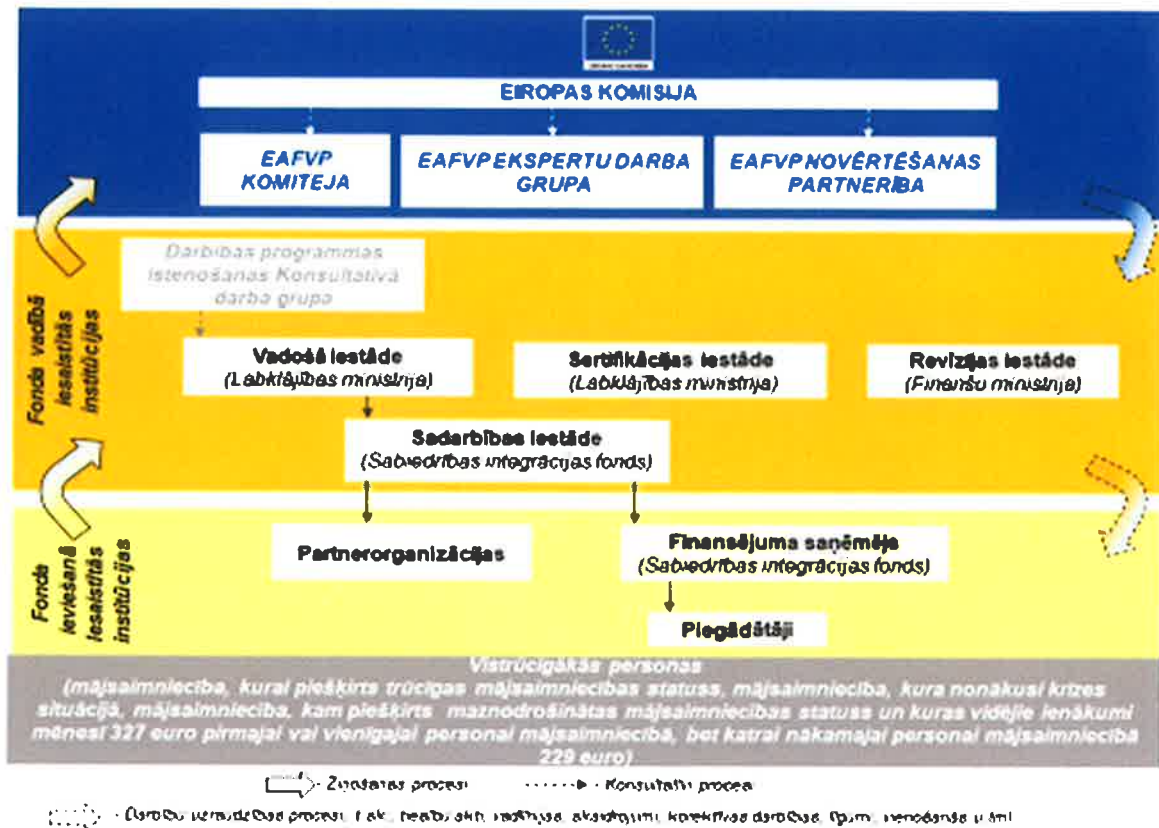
EIROPAS KOMISIJA

EAFVP KOMITEJA

EAFVP EKSPERTU DARBA GRUPA

EAFVP NOVĒRTĒŠANAS PARTNERĪBA

Fonda vadībā iesaistītās institūcijas

Darbības programmas īstenošanas Konsultatīvā darba grupa

Vadošā iestāde
(Labklājības ministrija)

Sertifikācijas iestāde
(Labklājības ministrija)

Revīzijas iestāde
(Finanšu ministrija)

Sadarbības iestāde
(Sabiedrības integrācijas fonds)

Fonda ieviešanā iesaistītās institūcijas

Partnerorganizācijas

Finansējuma saņēmējs
(Sabiedrības integrācijas fonds)

Piegādātāji

Vistrūcīgākās personas
(mājsaimniecība, kurai piešķirts trūcīgas mājsaimniecības statuss, mājsaimniecība, kura nonākusi krīzes situācijā, mājsaimniecība, kam piešķirts maznodrošinātas mājsaimniecības statuss un kuras vidējie ienākumi mēnesī 327 euro pirmajai vai vienīgajai personai mājsaimniecībā, bet katrai nākamajai personai mājsaimniecībā 229 euro)

- Ziņošanas procesi
- Konsultatīvi procesi

- Darbību uzraudzības procesi, t.sk. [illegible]